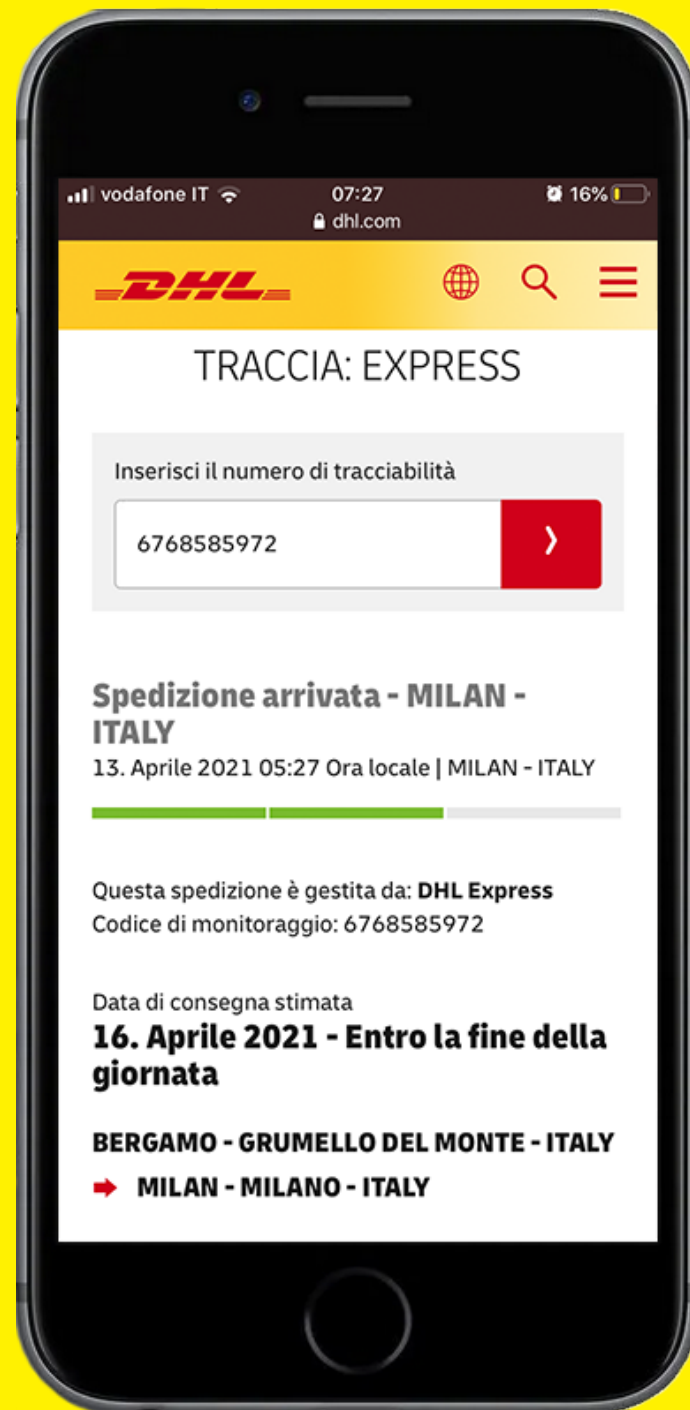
vodafone IT 07:27 16%
dhl.com

DHL

TRACCIA: EXPRESS

Inserisci il numero di tracciabilità

6768585972

›

Spedizione arrivata - MILAN - ITALY

13. Aprile 2021 05:27 Ora locale | MILAN - ITALY

Questa spedizione è gestita da: DHL Express
Codice di monitoraggio: 6768585972

Data di consegna stimata

16. Aprile 2021 - Entro la fine della giornata

BERGAMO - GRUMELLO DEL MONTE - ITALY
MILAN - MILANO - ITALY